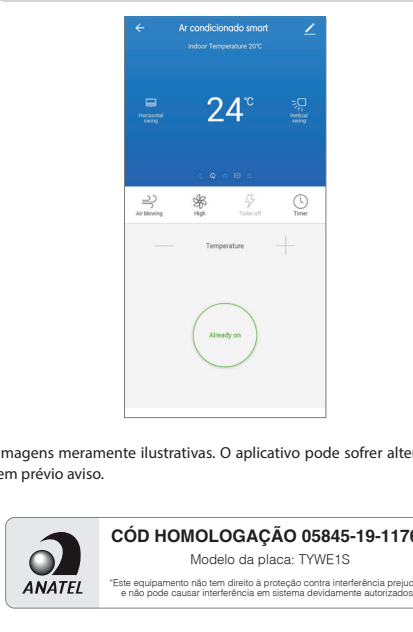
Ar condicionado smart

Indoor Temperature 20℃

Horizontal swing

24℃

Vertical swing

Air blowing

High

Turbo off

Timer

—

Temperature

+

Already on

Imagens meramente ilustrativas. O aplicativo pode sofrer alter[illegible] sem prévio aviso.

ANATEL

CÓD HOMOLOGAÇÃO 05845-19-1170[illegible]

Modelo da placa: TYWE1S

"Este equipamento não tem direito à proteção contra interferência prejud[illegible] e não pode causar interferência em sistema devidamente autorizados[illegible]